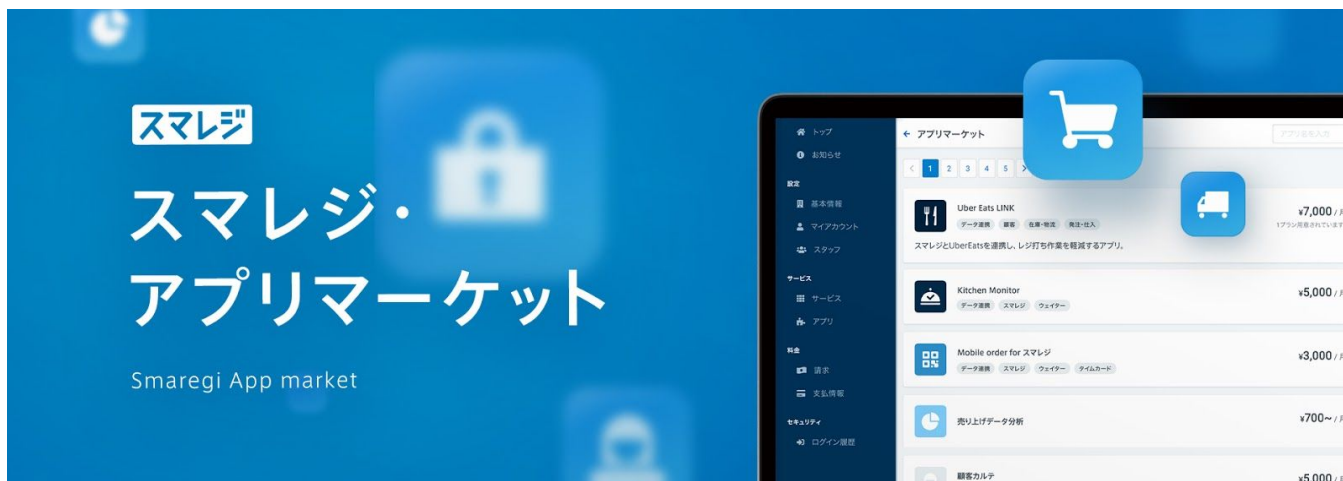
スマレジ

スマレジ・
アプリマーケット

Smaregi App market

トップ
お知らせ
設定
基本情報
マイアカウント
スタッフ
サービス
サービス
アプリ
料金
請求
支払情報
セキュリティ
ログイン履歴

← アプリマーケット

アプリ名を入力

< 1 2 3 4 5 >

Uber Eats LINK
データ連携 顧客 在庫・物流 発注・仕入
スマレジとUberEatsを連携し、レジ打ち作業を軽減するアプリ。
¥7,000 / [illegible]
1プラン用意されています

Kitchen Monitor
データ連携 スマレジ ウェイター
¥5,000 / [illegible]

Mobile order for スマレジ
データ連携 スマレジ ウェイター タイムカード
¥3,000 / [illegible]

売り上げデータ分析
¥700~ / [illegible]

顧客カルテ
¥5,000 / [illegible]